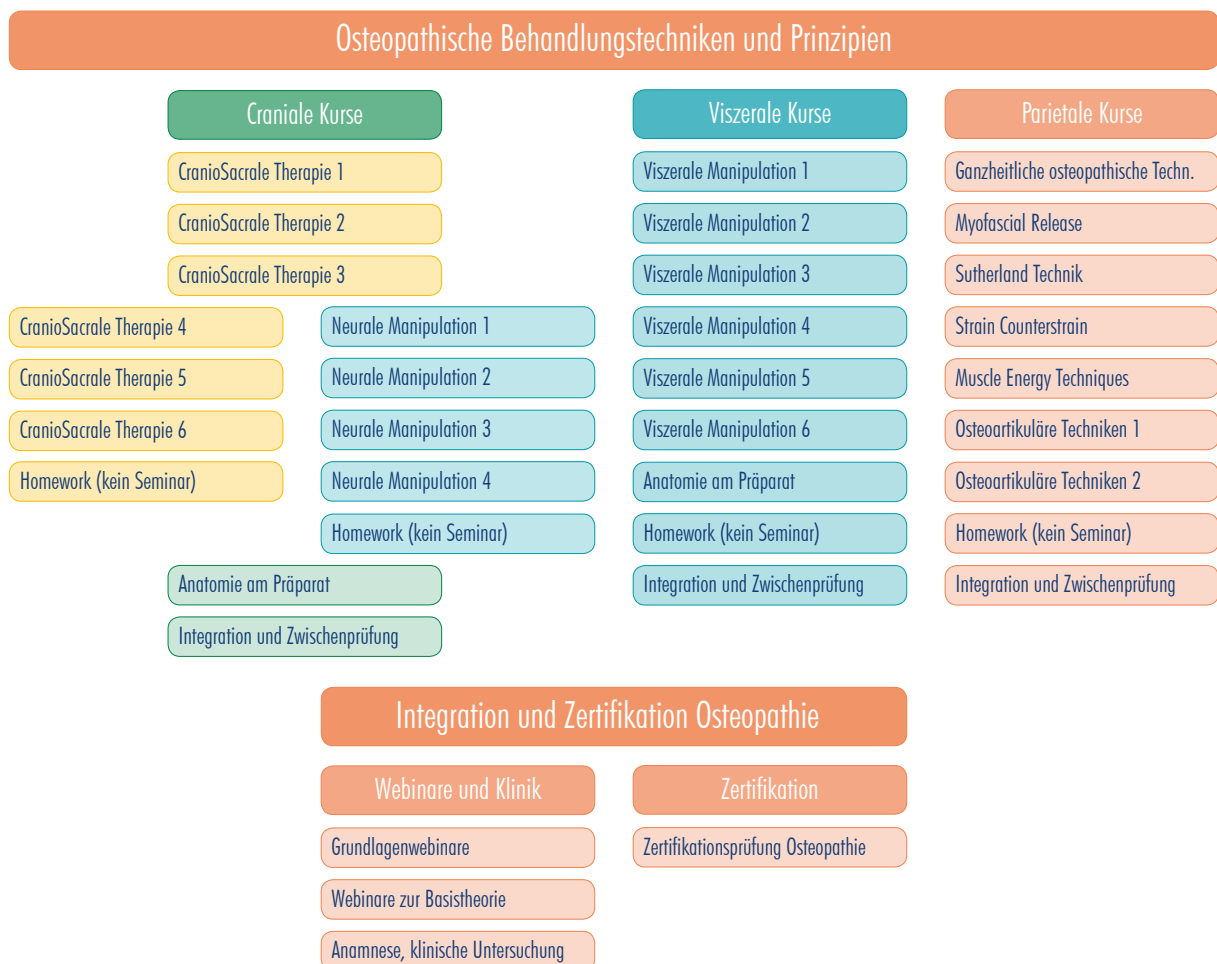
Osteopathische Behandlungstechniken und Prinzipien

Craniale Kurse

CranioSacrale Therapie 1

CranioSacrale Therapie 2

CranioSacrale Therapie 3

CranioSacrale Therapie 4

CranioSacrale Therapie 5

CranioSacrale Therapie 6

Homework (kein Seminar)

Neurale Manipulation 1

Neurale Manipulation 2

Neurale Manipulation 3

Neurale Manipulation 4

Homework (kein Seminar)

Anatomie am Präparat

Integration und Zwischenprüfung

Viszerale Kurse

Viszerale Manipulation 1

Viszerale Manipulation 2

Viszerale Manipulation 3

Viszerale Manipulation 4

Viszerale Manipulation 5

Viszerale Manipulation 6

Anatomie am Präparat

Homework (kein Seminar)

Integration und Zwischenprüfung

Parietale Kurse

Ganzheitliche osteopathische Techn.

Myofascial Release

Sutherland Technik

Strain Counterstrain

Muscle Energy Techniques

Osteoartikuläre Techniken 1

Osteoartikuläre Techniken 2

Homework (kein Seminar)

Integration und Zwischenprüfung

Integration und Zertifikation Osteopathie

Webinare und Klinik

Grundlagenwebinare

Webinare zur Basistheorie

Anamnese, klinische Untersuchung

Zertifikation

Zertifikationsprüfung Osteopathie